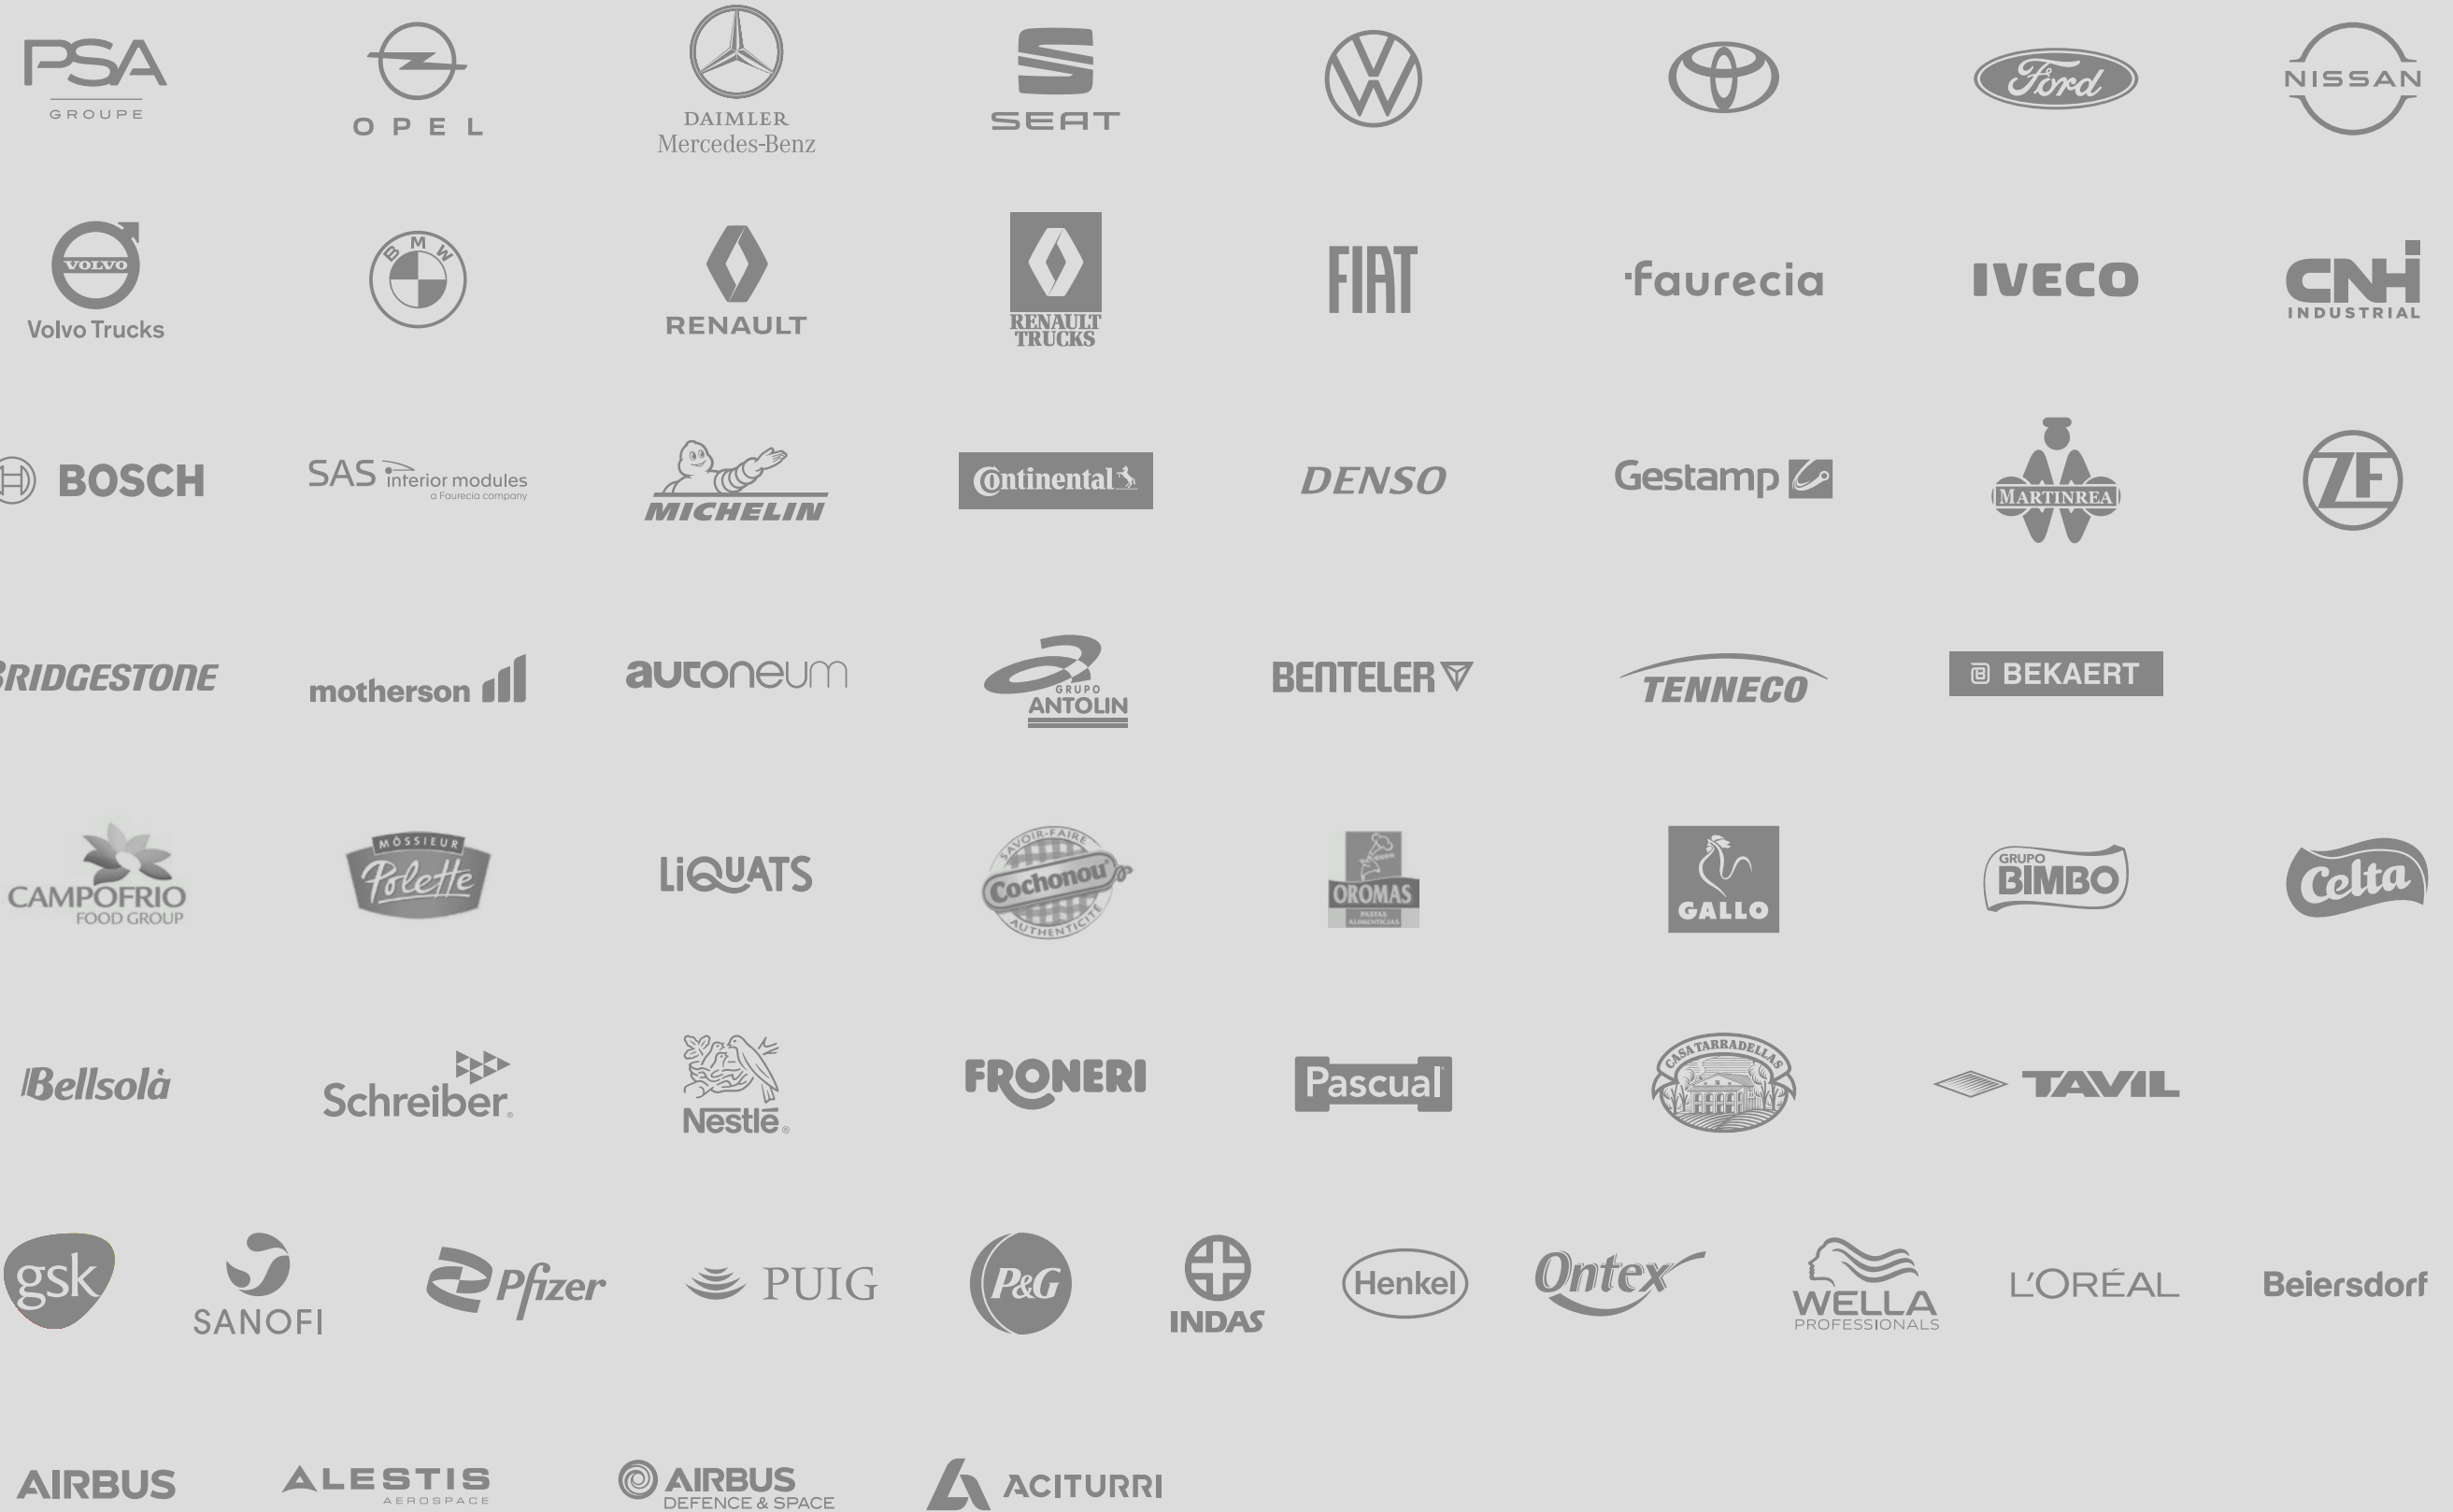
PSA GROUPE
OPEL
DAIMLER Mercedes-Benz
SEAT
Ford
NISSAN

VOLVO Volvo Trucks
BMW
RENAULT
RENAULT TRUCKS
FIAT
faurecia
IVECO
CNH INDUSTRIAL

BOSCH
SAS interior modules a Faurecia company
MICHELIN
Continental
DENSO
Gestamp
MARTINREA
ZF

BRIDGESTONE
motherson
autoneum
GRUPO ANTOLIN
BENTELER
TENNECO
BEKAERT

CAMPOFRIO FOOD GROUP
MÔSSIEUR Polette
LiQUATS
SAVOIR-FAIRE Cochonou AUTHENTICITÉ
OROMAS PASTAS ALIMENTICIAS
GALLO
GRUPO BIMBO
Celta

Bellsolá
Schreiber
Nestlé
FRONERI
Pascual
CASA TARRADELLAS
TAVIL

gsk
SANOFI
Pfizer
PUIG
P&G
INDAS
Henkel
Ontex
WELLA PROFESSIONALS
L'ORÉAL
Beiersdorf

AIRBUS
ALESTIS AEROSPACE
AIRBUS DEFENCE & SPACE
ACITURRI